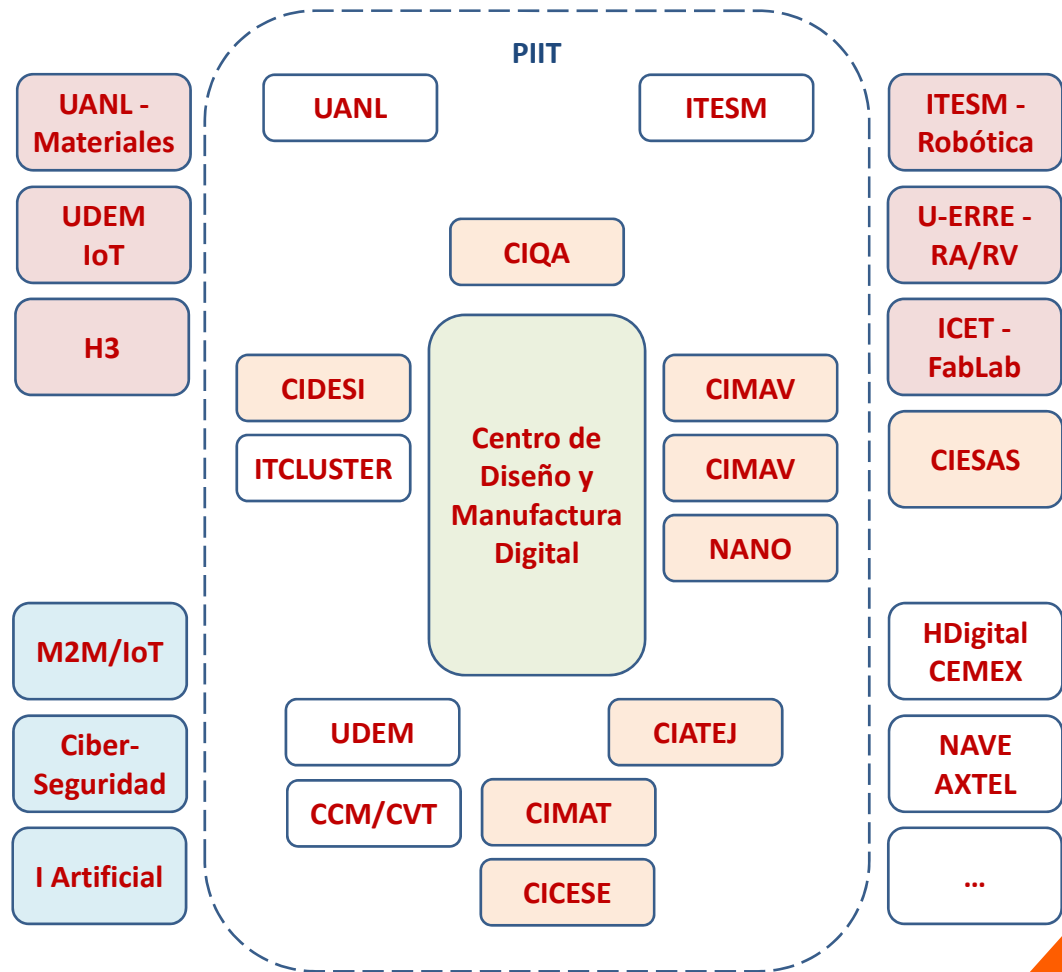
PIIT

UANL - Materiales

UDEM IoT

H3

UANL

ITESM

ITESM - Robótica

U-ERRE - RA/RV

ICET - FabLab

CIQA

CIDESI

ITCLUSTER

Centro de Diseño y Manufactura Digital

CIMAV

CIMAV

NANO

CIESAS

M2M/IoT

Ciber-Seguridad

I Artificial

UDEM

CCM/CVT

CIATEJ

CIMAT

CICESE

HDigital CEMEX

NAVE AXTEL

...